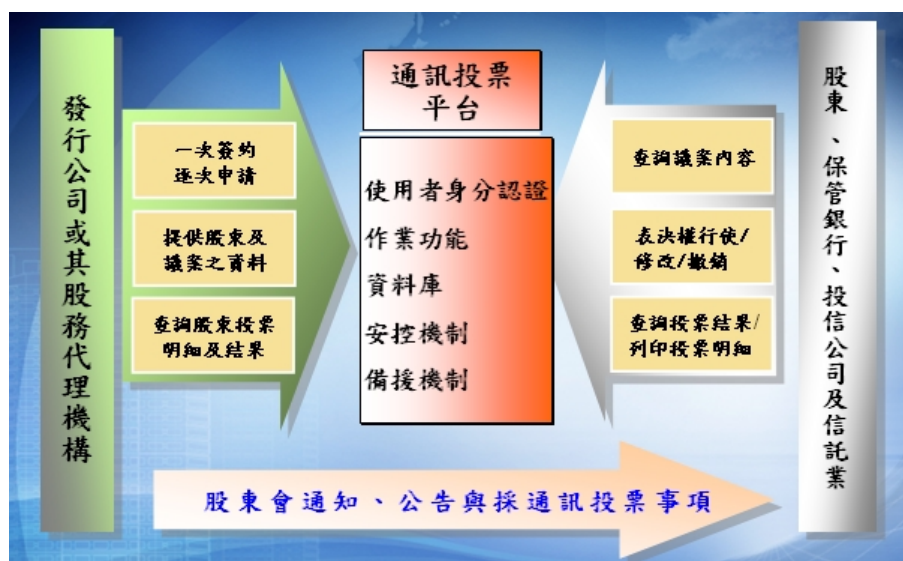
發行公司或其股務代理機構

一次簽約
逐次申請

提供股東及
議案之資料

查詢股東投票
明細及結果

通訊投票
平台

使用者身分認證
作業功能
資料庫
安控機制
備援機制

查詢議案內容

表決權行使/
修改/撤銷

查詢投票結果/
列印投票明細

股東、保管銀行、投信公司及信託業

股東會通知、公告與採通訊投票事項